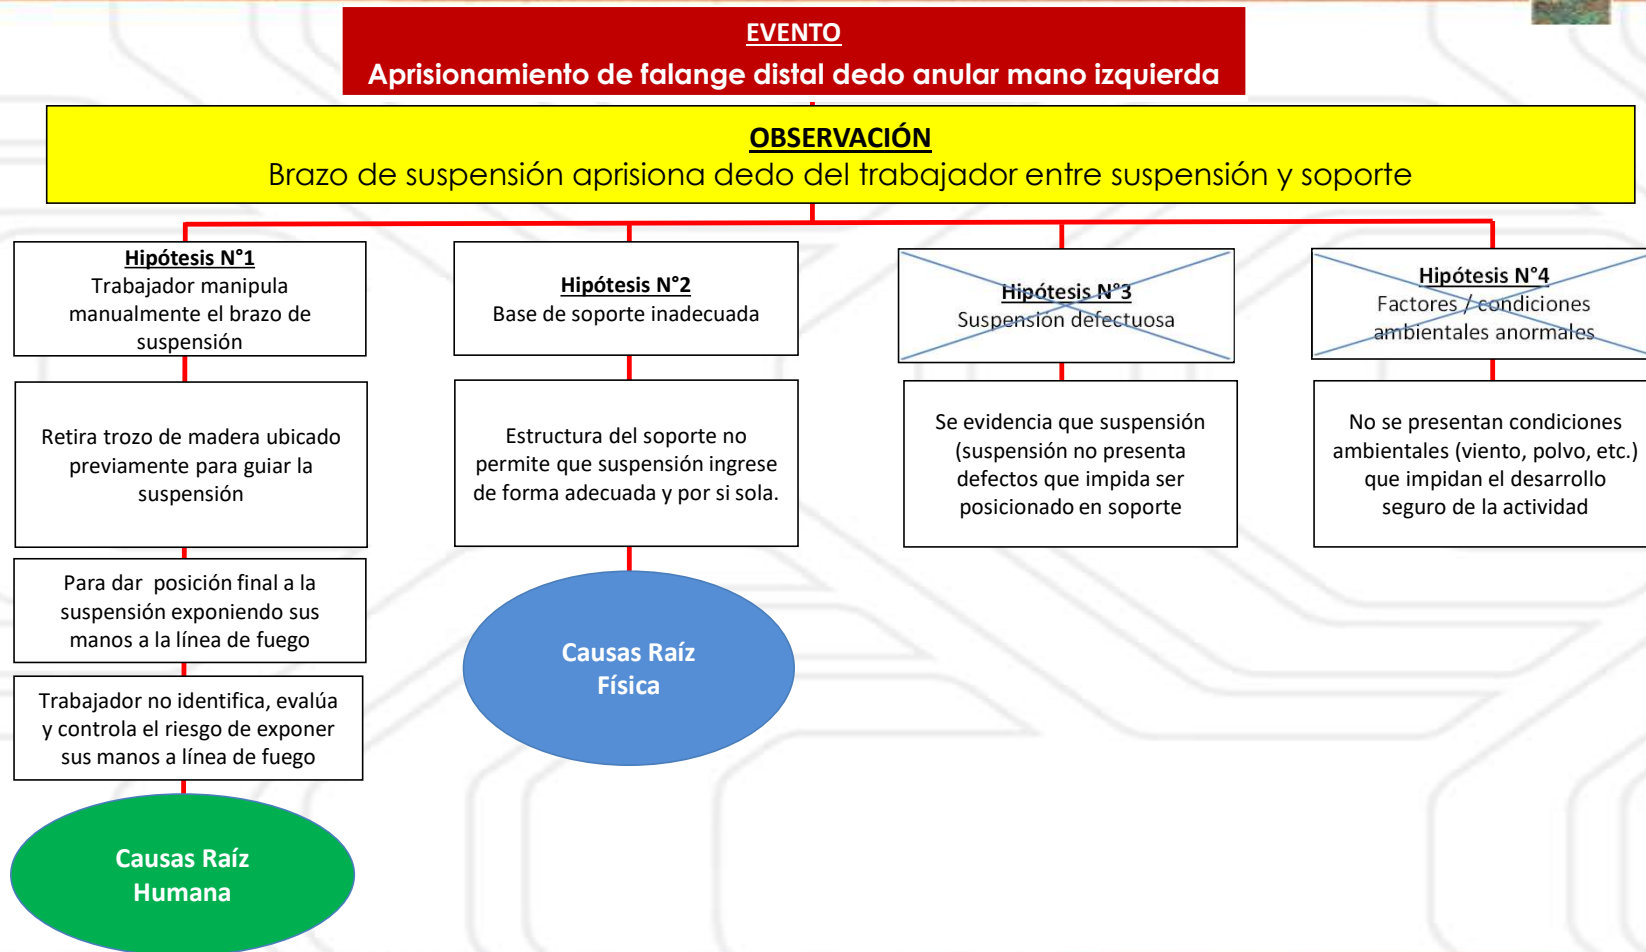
EVENTO
Aprisionamiento de falange distal dedo anular mano izquierda

OBSERVACIÓN
Brazo de suspensión aprisiona dedo del trabajador entre suspensión y soporte

Hipótesis N°1
Trabajador manipula manualmente el brazo de suspensión

Retira trozo de madera ubicado previamente para guiar la suspensión

Para dar posición final a la suspensión exponiendo sus manos a la línea de fuego

Trabajador no identifica, evalúa y controla el riesgo de exponer sus manos a línea de fuego

Causas Raíz Humana

Hipótesis N°2
Base de soporte inadecuada

Estructura del soporte no permite que suspensión ingrese de forma adecuada y por si sola.

Causas Raíz Física

Hipótesis N°3
Suspensión defectuosa

Se evidencia que suspensión (suspensión no presenta defectos que impida ser posicionado en soporte

Hipótesis N°4
Factores / condiciones ambientales anormales

No se presentan condiciones ambientales (viento, polvo, etc.) que impidan el desarrollo seguro de la actividad